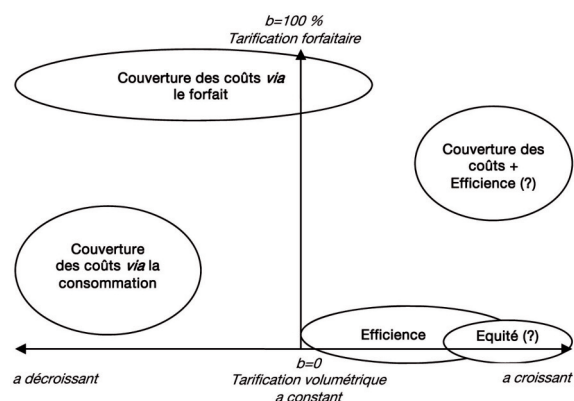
b=100 %
Tarification forfaitaire

Couverture des coûts *via* le forfait

Couverture des coûts + Efficience (?)

Couverture des coûts *via* la consommation

Efficience

Equité (?)

a décroissant

b=0
Tarification volumétrique
a constant

a croissant